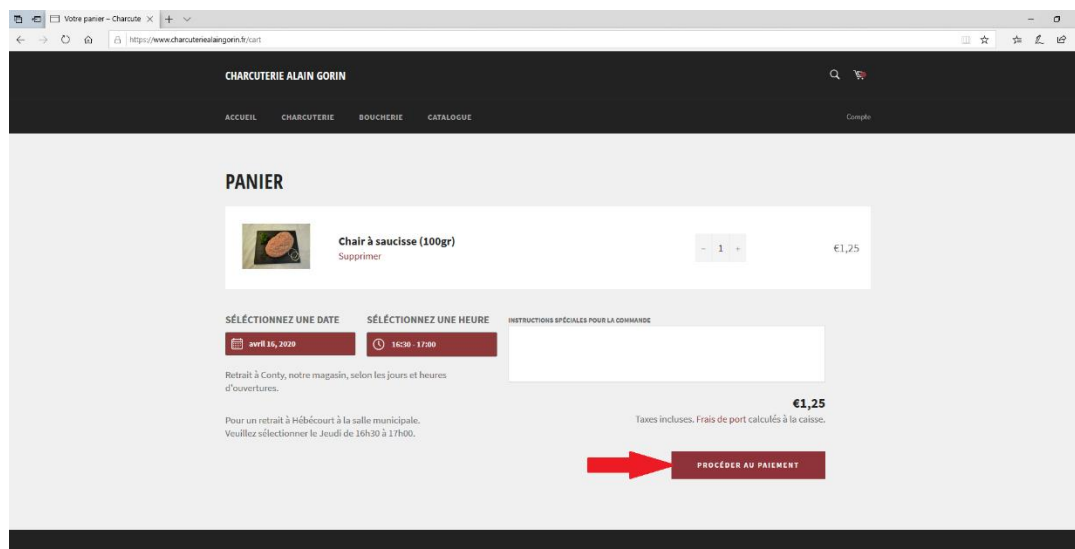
Votre panier – Charcute ×

https://www.charcuteriealaingorin.fr/cart

CHARCUTERIE ALAIN GORIN

ACCUEIL CHARCUTERIE BOUCHERIE CATALOGUE

Compte

PANIER

Chair à saucisse (100gr)
Supprimer

- 1 +

€1,25

SÉLECTIONNEZ UNE DATE

avril 16, 2020

SÉLECTIONNEZ UNE HEURE

16:30 - 17:00

INSTRUCTIONS SPÉCIALES POUR LA COMMANDE

Retrait à Conty, notre magasin, selon les jours et heures d'ouvertures.

Pour un retrait à Hébécourt à la salle municipale. Veuillez sélectionner le Jeudi de 16h30 à 17h00.

€1,25

Taxes incluses. Frais de port calculés à la caisse.

PROCÉDER AU PAIEMENT